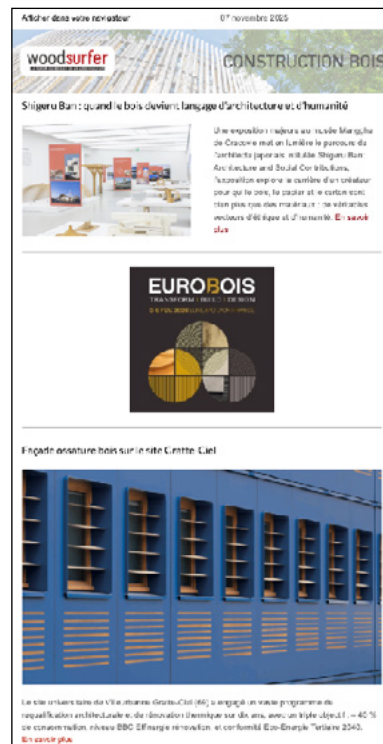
Afficher dans votre navigateur

07 novembre 2025

woodsurfer

CONSTRUCTION BOIS

Shigeru Ban : quand le bois devient langage d'architecture et d'humanité

Une exposition majeure au musée Manggha de Cracovie met en lumière le parcours de l'architecte japonais intitulée Shigeru Ban: Architecture and Social Contributions. L'exposition explore la carrière d'un créateur pour qui le bois, le papier et le carton sont bien plus que des matériaux : de véritables vecteurs d'éthique et d'humanité. En savoir plus

EUROBOIS

TRANSFORM | BUILD | DESIGN

Façade ossature bois sur le site Gratte-Ciel

Le site universitaire de Villeurbanne Gratte-Ciel (69) a engagé un vaste programme de requalification architecturale et de rénovation thermique sur dix ans, avec un triple objectif : – 40 % de consommation, niveau BBC Effinergie rénovation et conformité Eco-Energie Tertiaire 2040. En savoir plus